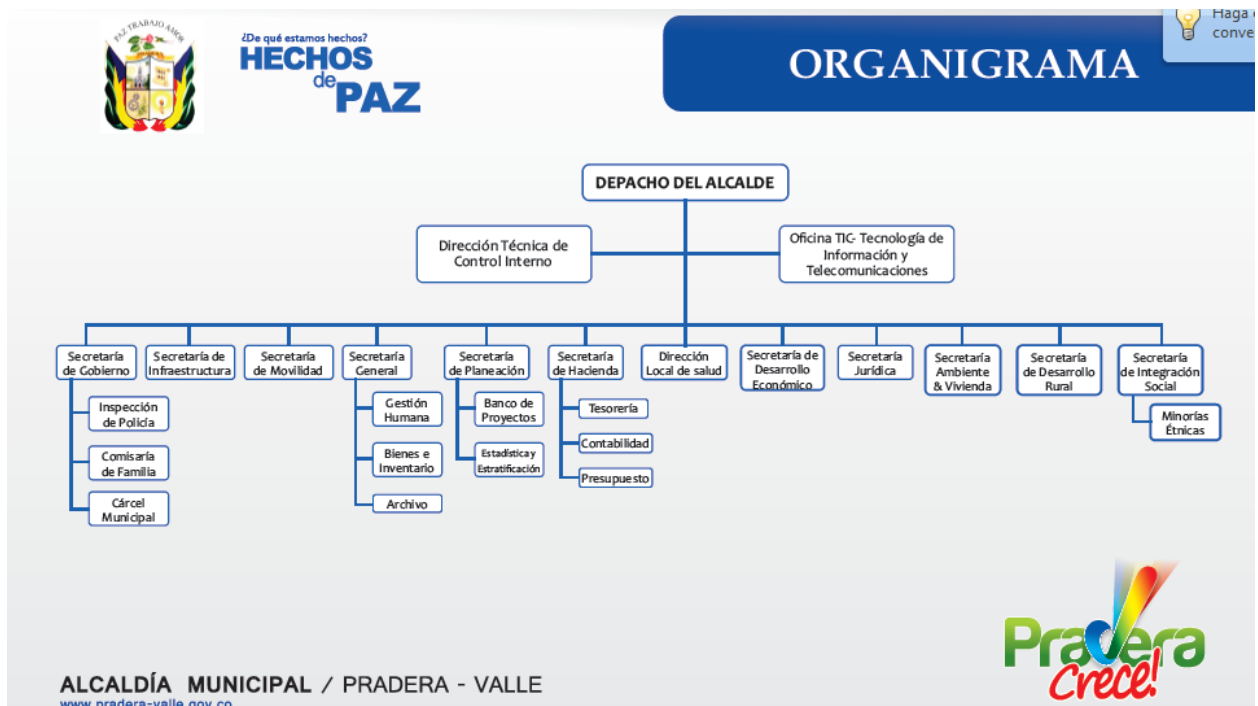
PAZ TRABAJO AMOR

¿De qué estamos hechos?
HECHOS de PAZ

ORGANIGRAMA

Haga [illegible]
conve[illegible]

DEPACHO DEL ALCALDE

Dirección Técnica de Control Interno

Oficina TIC- Tecnología de Información y Telecomunicaciones

Secretaría de Gobierno
Inspección de Policía
Comisaría de Familia
Cárcel Municipal

Secretaría de Infraestructura

Secretaría de Movilidad

Secretaría General
Gestión Humana
Bienes e Inventario
Archivo

Secretaría de Planeación
Banco de Proyectos
Estadística y Estratificación

Secretaría de Hacienda
Tesorería
Contabilidad
Presupuesto

Dirección Local de salud

Secretaría de Desarrollo Económico

Secretaría Jurídica

Secretaría Ambiente & Vivienda

Secretaría de Desarrollo Rural

Secretaría de Integración Social
Minorías Étnicas

Pradera Crece!

ALCALDÍA MUNICIPAL / PRADERA - VALLE
www.pradera-valle.gov.co